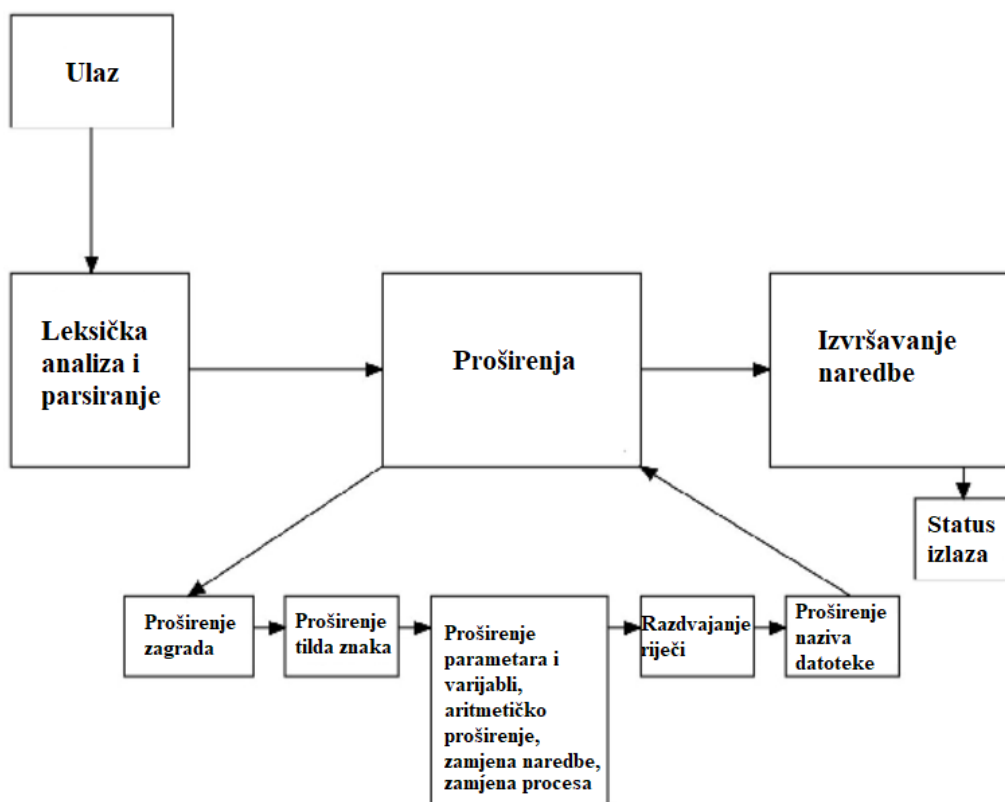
Ulaz

Leksička analiza i parsiranje

Proširenja

Izvršavanje naredbe

Status izlaza

Proširenje zagrada

Proširenje tilda znaka

Proširenje parametara i varijabli, aritmetičko proširenje, zamjena naredbe, zamjena procesa

Razdvajanje riječi

Proširenje naziva datoteke